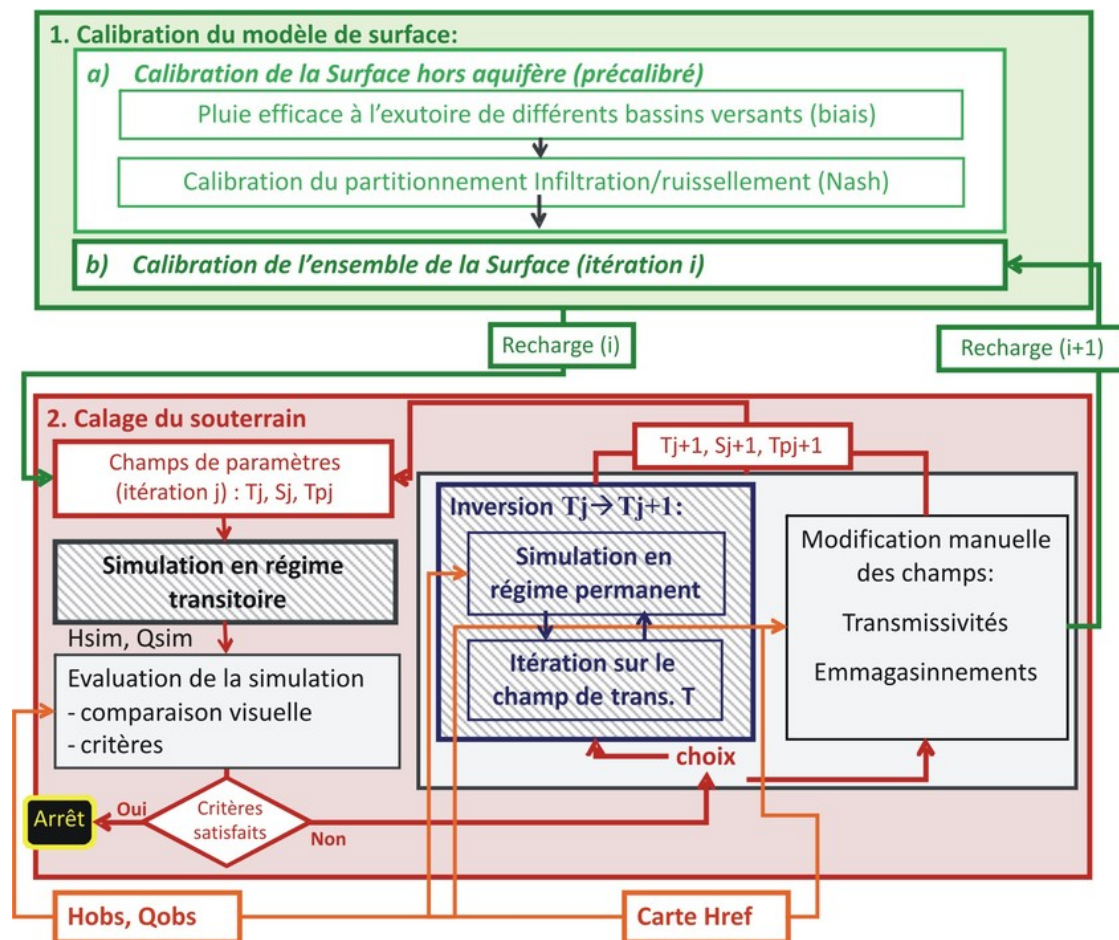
1. Calibration du modèle de surface:

a) Calibration de la Surface hors aquifère (précalibré)

Pluie efficace à l'exutoire de différents bassins versants (biais)

Calibration du partitionnement Infiltration/ruissellement (Nash)

b) Calibration de l'ensemble de la Surface (itération i)

Recharge (i)

Recharge (i+1)

2. Calage du souterrain

Tj+1, Sj+1, Tpj+1

Champs de paramètres (itération j) : Tj, Sj, Tpj

Inversion Tj→Tj+1:

Simulation en régime permanent

Itération sur le champ de trans. T

Modification manuelle des champs:

Transmissivités

Emmagasinnements

Simulation en régime transitoire

Hsim, Qsim

Evaluation de la simulation
- comparaison visuelle
- critères

choix

Arrêt

Oui

Critères satisfaits

Non

Hobs, Qobs

Carte Href